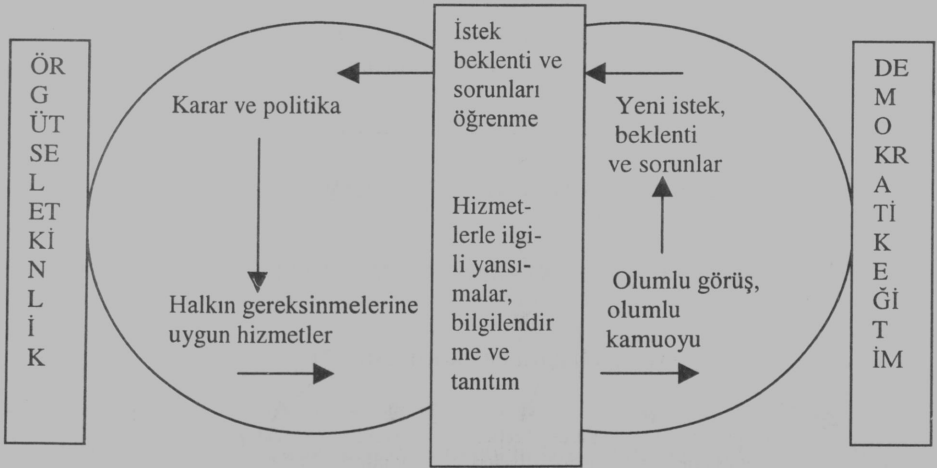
ÖR
G
ÜT
SE
L
ET
Kİ
N
L
İ
K

Karar ve politika

Halkın gereksinmelerine uygun hizmetler

İstek beklenti ve sorunları öğrenme

Hizmetlerle ilgili yansımalar, bilgilendir me ve tanıtım

Yeni istek, beklenti ve sorunlar

Olumlu görüş, olumlu kamuoyu

DE
M
O
KR
A
Tİ
K
E
Ğİ
T
İM